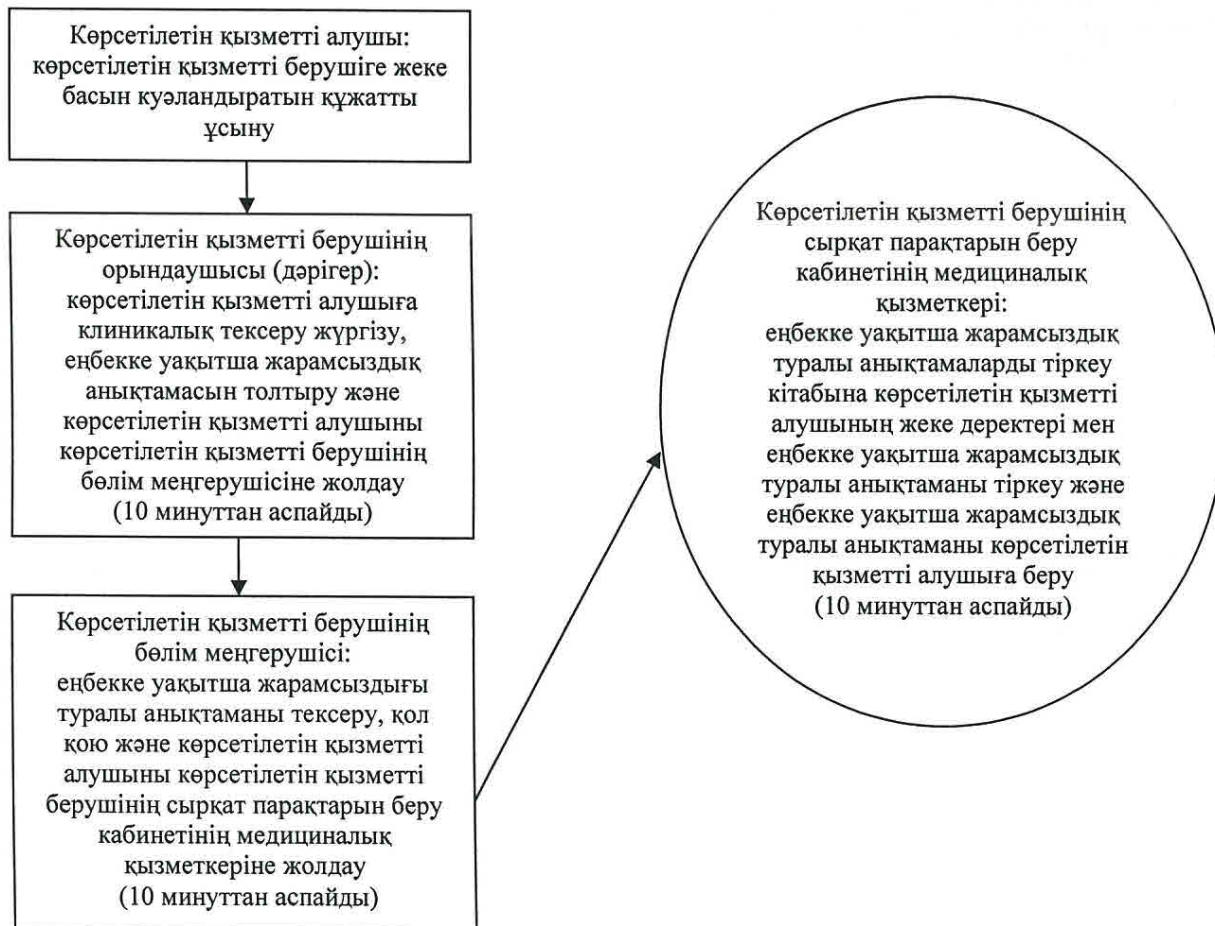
Көрсетілетін қызметті алушы: көрсетілетін қызметті берушіге жеке басын куәландыратын құжатты ұсыну

Көрсетілетін қызметті берушінің орындаушысы (дәрігер): көрсетілетін қызметті алушыға клиникалық тексеру жүргізу, еңбекке уақытша жарамсыздық анықтамасын толтыру және көрсетілетін қызметті алушыны көрсетілетін қызметті берушінің бөлім меңгерушісіне жолдау (10 минуттан аспайды)

Көрсетілетін қызметті берушінің бөлім меңгерушісі: еңбекке уақытша жарамсыздығы туралы анықтаманы тексеру, қол қою және көрсетілетін қызметті алушыны көрсетілетін қызметті берушінің сырқат парақтарын беру кабинетінің медициналық қызметкеріне жолдау (10 минуттан аспайды)

Көрсетілетін қызметті берушінің сырқат парақтарын беру кабинетінің медициналық қызметкері: еңбекке уақытша жарамсыздық туралы анықтамаларды тіркеу кітабына көрсетілетін қызметті алушының жеке деректері мен еңбекке уақытша жарамсыздық туралы анықтаманы тіркеу және еңбекке уақытша жарамсыздық туралы анықтаманы көрсетілетін қызметті алушыға беру (10 минуттан аспайды)